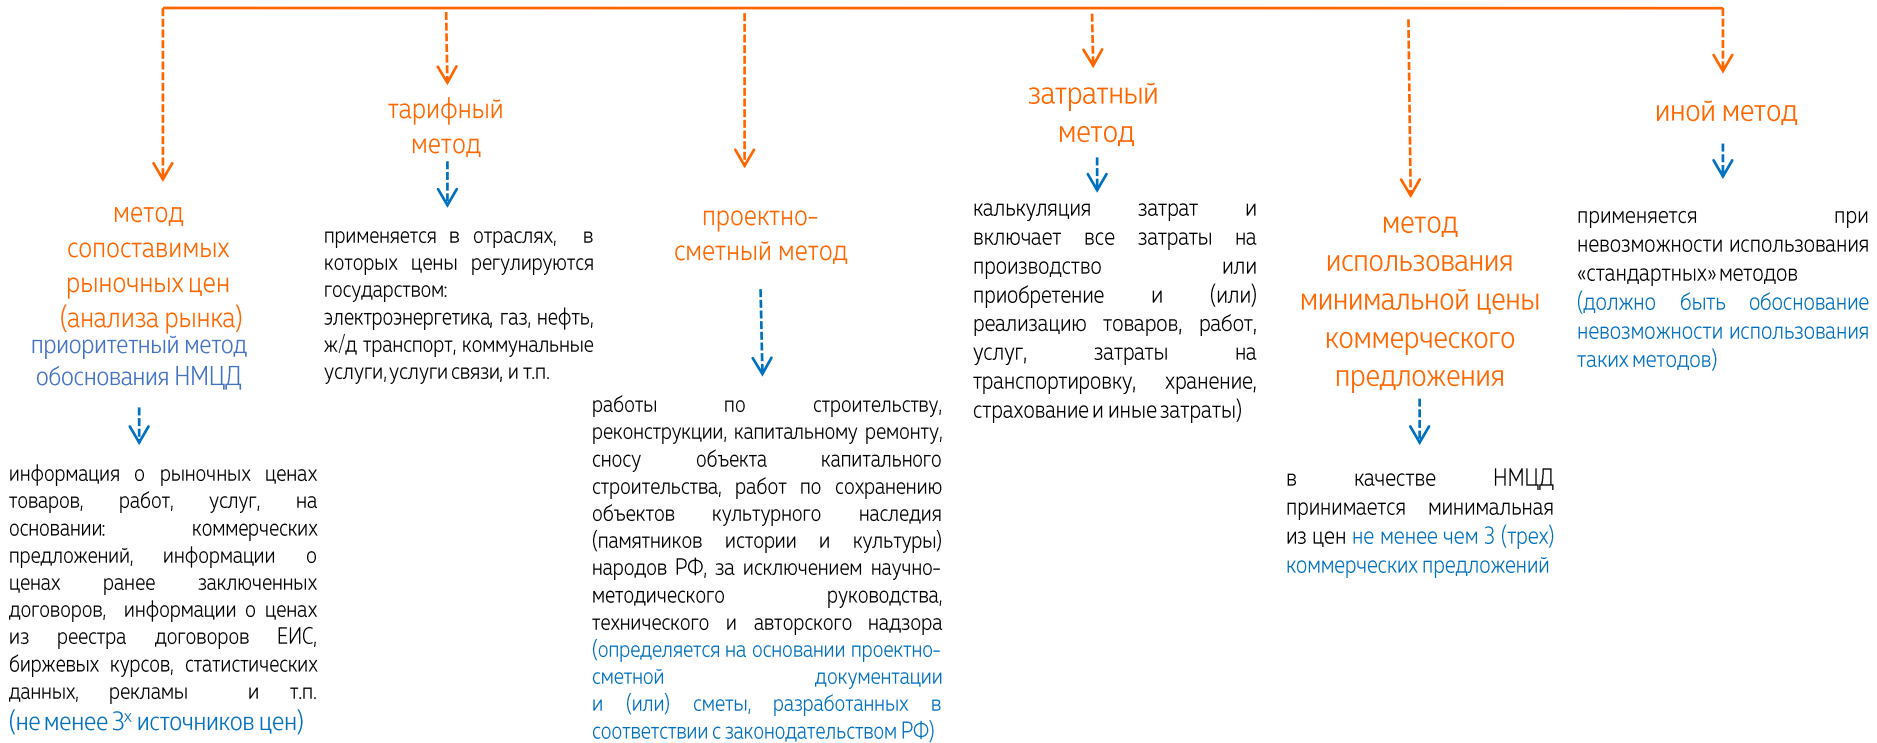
метод сопоставимых рыночных цен (анализа рынка)
приоритетный метод обоснования НМЦД

информация о рыночных ценах товаров, работ, услуг, на основании: коммерческих предложений, информации о ценах ранее заключенных договоров, информации о ценах из реестра договоров ЕИС, биржевых курсов, статистических данных, рекламы и т.п. (не менее $3^х$ источников цен)

тарифный метод

применяется в отраслях, в которых цены регулируются государством: электроэнергетика, газ, нефть, ж/д транспорт, коммунальные услуги, услуги связи, и т.п.

проектно-сметный метод

работы по строительству, реконструкции, капитальному ремонту, сносу объекта капитального строительства, работ по сохранению объектов культурного наследия (памятников истории и культуры) народов РФ, за исключением научно-методического руководства, технического и авторского надзора (определяется на основании проектно-сметной документации и (или) сметы, разработанных в соответствии с законодательством РФ)

затратный метод

калькуляция затрат и включает все затраты на производство или приобретение и (или) реализацию товаров, работ, услуг, затраты на транспортировку, хранение, страхование и иные затраты)

метод использования минимальной цены коммерческого предложения

в качестве НМЦД принимается минимальная из цен не менее чем 3 (трех) коммерческих предложений

иной метод

применяется при невозможности использования «стандартных» методов (должно быть обоснование невозможности использования таких методов)